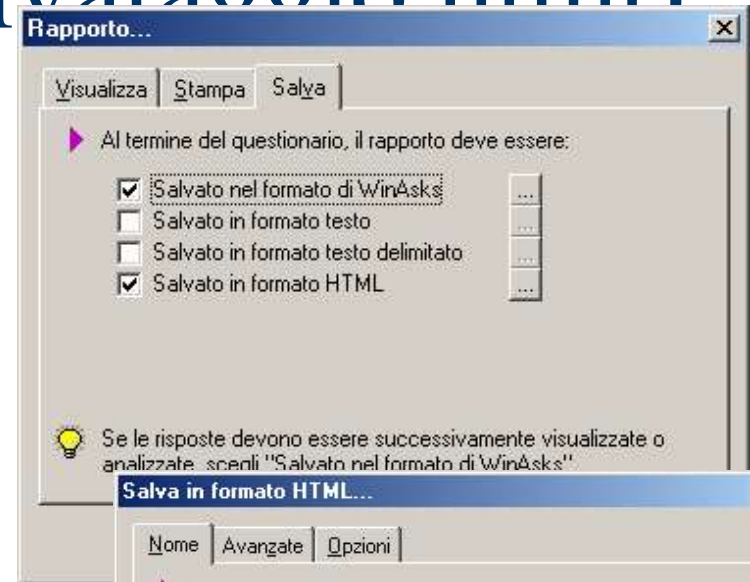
Rapporto...

Visualizza | Stampa | Salva

Al termine del questionario, il rapporto deve essere:

☑ Salvato nel formato di WinAsks ...
☐ Salvato in formato testo ...
☐ Salvato in formato testo delimitato ...
☑ Salvato in formato HTML ...

Se le risposte devono essere successivamente visualizzate o analizzate, scegli "Salvato nel formato di WinAsks"

Salva in formato HTML...

Nome | Avanzate | Opzioni